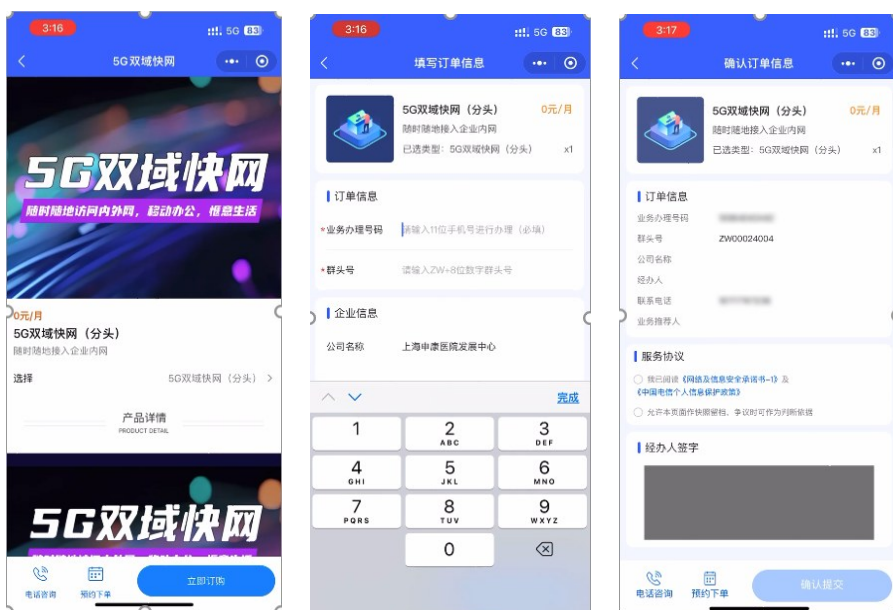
3:16
5G 83
5G双域快网

5G双域快网
随时随地访问内外网，移动办公，惬意生活

0元/月
5G双域快网（分头）
随时随地接入企业内网

选择 5G双域快网（分头） >

产品详情
PRODUCT DETAIL

5G双域快网

电话咨询
预约下单
立即订购

3:16
5G 83
填写订单信息

5G双域快网（分头） 0元/月
随时随地接入企业内网
已选类型：5G双域快网（分头） x1

订单信息
*业务办理号码 请输入11位手机号进行办理（必填）
*群头号 请输入ZW+8位数字群头号

企业信息
公司名称 上海申康医院发展中心

完成
1
2 ABC
3 DEF
4 GHI
5 JKL
6 MNO
7 PQRS
8 TUV
9 WXYZ
0

3:17
5G 83
确认订单信息

5G双域快网（分头） 0元/月
随时随地接入企业内网
已选类型：5G双域快网（分头） x1

订单信息
业务办理号码 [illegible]
群头号 ZW00024004
公司名称
经办人
联系电话 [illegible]
业务推荐人

服务协议
我已阅读《网络及信息安全承诺书-1》及《中国电信个人信息保护政策》
允许本页面作快照留档，争议时可作为判断依据

经办人签字

电话咨询
预约下单
确认提交